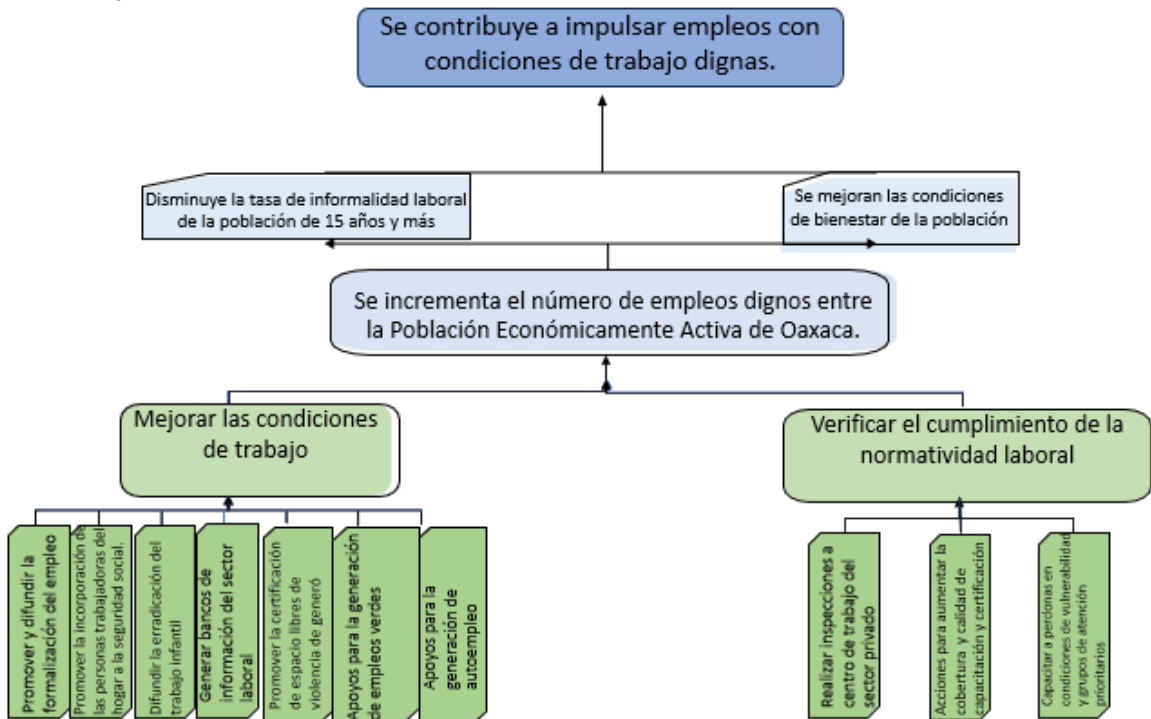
Se contribuye a impulsar empleos con condiciones de trabajo dignas.

Disminuye la tasa de informalidad laboral de la población de 15 años y más

Se mejoran las condiciones de bienestar de la población

Se incrementa el número de empleos dignos entre la Población Económicamente Activa de Oaxaca.

Mejorar las condiciones de trabajo

Verificar el cumplimiento de la normatividad laboral

Promover y difundir la formalización del empleo

Promover la incorporación de las personas trabajadoras del hogar a la seguridad social.

Difundir la erradicación del trabajo infantil

Generar bancos de información del sector laboral

Promover la certificación de espacio libres de violencia de generó

Apoyos para la generación de empleos verdes

Apoyos para la generación de autoempleo

Realizar inspecciones a centro de trabajo del sector privado

Acciones para aumentar la cobertura y calidad de capacitación y certificación

Capacitar a personas en condiciones de vulnerabilidad y grupos de atención prioritarios